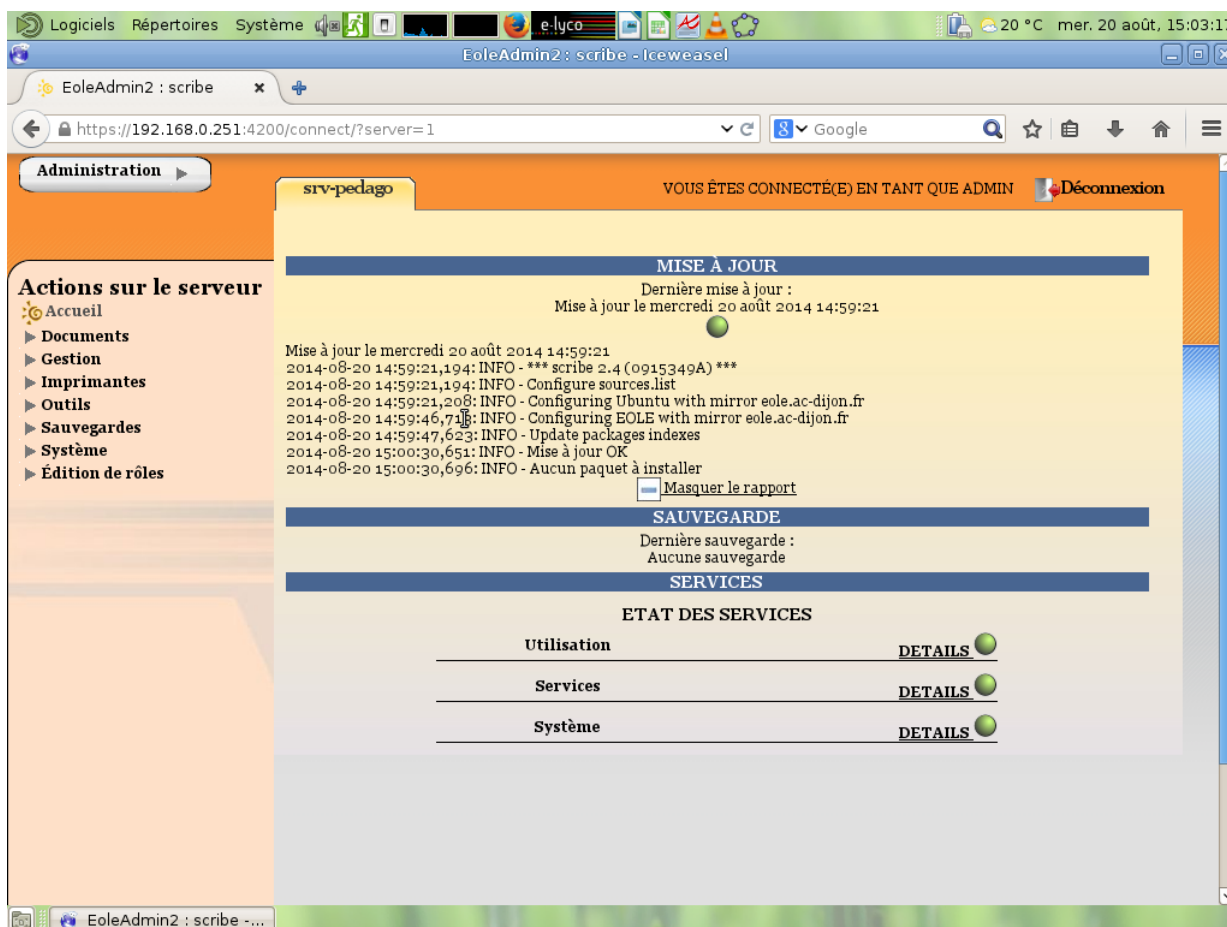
Logiciels Répertoires Système e-lyco 20 °C mer. 20 août, 15:03:1

EoleAdmin2 : scribe - Iceweasel

EoleAdmin2 : scribe

https://192.168.0.251:4200/connect/?server=1

Google

Administration

srv-pedago

VOUS ÊTES CONNECTÉ(E) EN TANT QUE ADMIN Déconnexion

Actions sur le serveur

Accueil
Documents
Gestion
Imprimantes
Outils
Sauvegardes
Système
Édition de rôles

MISE À JOUR

Dernière mise à jour :
Mise à jour le mercredi 20 août 2014 14:59:21

Mise à jour le mercredi 20 août 2014 14:59:21
2014-08-20 14:59:21,194: INFO - *** scribe 2.4 (0915349A) ***
2014-08-20 14:59:21,194: INFO - Configure sources.list
2014-08-20 14:59:21,208: INFO - Configuring Ubuntu with mirror eole.ac-dijon.fr
2014-08-20 14:59:46,718: INFO - Configuring EOLE with mirror eole.ac-dijon.fr
2014-08-20 14:59:47,623: INFO - Update packages indexes
2014-08-20 15:00:30,651: INFO - Mise à jour OK
2014-08-20 15:00:30,696: INFO - Aucun paquet à installer

Masquer le rapport

SAUVEGARDE

Dernière sauvegarde :
Aucune sauvegarde

SERVICES

ETAT DES SERVICES

Utilisation DETAILS

Services DETAILS

Système DETAILS

EoleAdmin2 : scribe -...